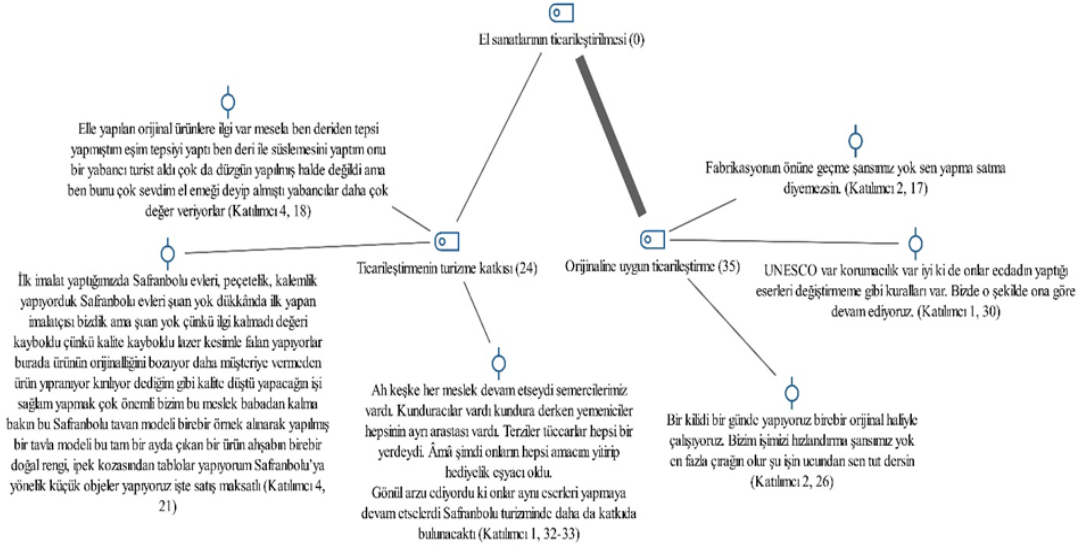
El sanatlarının ticarikeştirilmesi (0)

Elle yapılan orijinal ürünlere ilgi var mesela ben deriden tepsi yapmıştım eşim tepsiyi yaptı ben deri ile süslemesini yaptım onu bir yabancı turist aldı çok da düzgün yapılmış halde değildi ama ben bunu çok sevdim el emeği deyip almıştı yabancılar daha çok değer veriyorlar (Katılımcı 4, 18)

Fabrikasyonun önüne geçme şansımız yok sen yapma satma diyemezsin. (Katılımcı 2, 17)

Ticarileştirmenin turizme katkısı (24)

Orijinaline uygun ticarileştirme (35)

UNESCO var korumacılık var iyi ki de onlar ecdadın yaptığı eserleri değiştirmeme gibi kuralları var. Bizde o şekilde ona göre devam ediyoruz. (Katılımcı 1, 30)

İlk imalat yaptığımızda Safranbolu evleri, peçetelik, kalemlik yapıyorduk Safranbolu evleri şuan yok dükkânda ilk yapan imalatçısı bizdik ama şuan yok çünkü ilgi kalmadı değeri kayboldu çünkü kalite kayboldu lazer kesimle falan yapıyorlar burada ürünün orijinalliğini bozuyor daha müşteriye vermeden ürün yıpranıyor kırılıyor dediğim gibi kalite düştü yapacağın işi sağlam yapmak çok önemli bizim bu meslek babadan kalma bakın bu Safranbolu tavan modeli birebir örnek alınarak yapılmış bir tavla modeli bu tam bir ayda çıkan bir ürün ahşabın birebir doğal rengi, ipek kozasından tablolar yapıyorum Safranbolu'ya yönelik küçük objeler yapıyoruz işte satış maksatlı (Katılımcı 4, 21)

Ah keşke her meslek devam etseydi semercilerimiz vardı. Kunduracılar vardı kundura derken yemeniciler hepsinin ayrı arastası vardı. Terziler tüccarlar hepsi bir yerdeydi. Âmâ şimdi onların hepsi amacını yitirip hediyelik eşyacı oldu.
Gönül arzu ediyordu ki onlar aynı eserleri yapmaya devam etselerdi Safranbolu turizminde daha da katkıda bulunacaktı (Katılımcı 1, 32-33)

Bir kilidi bir günde yapıyoruz birebir orijinal haliyle çalışıyoruz. Bizim işimizi hızlandırma şansımız yok en fazla çırağın olur şu işin ucundan sen tut dersin (Katılımcı 2, 26)